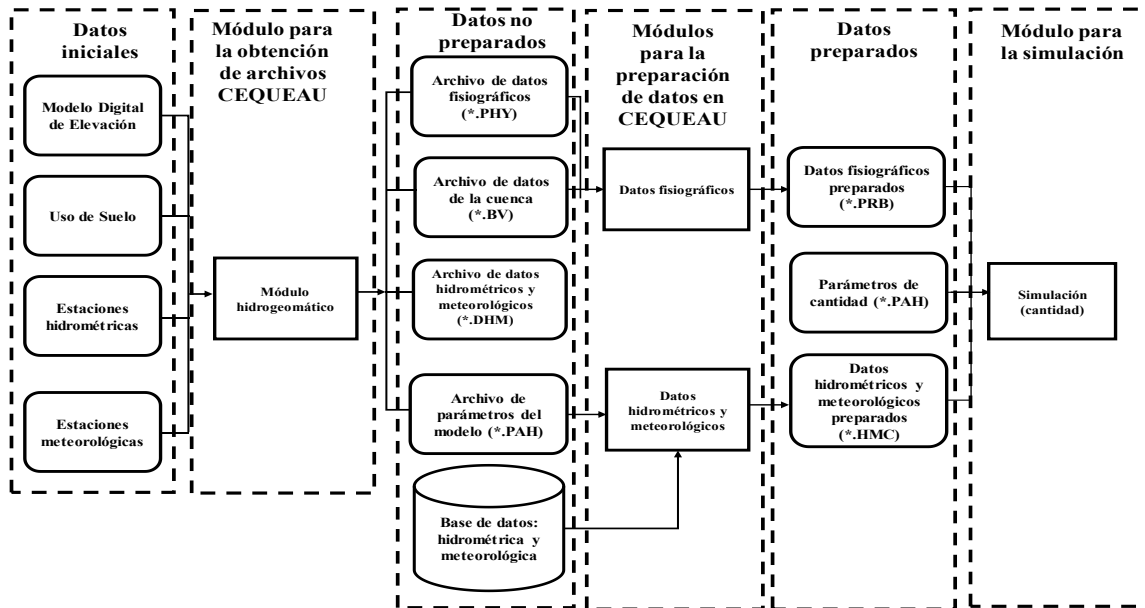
Datos iniciales

Modelo Digital de Elevación

Uso de Suelo

Estaciones hidrométricas

Estaciones meteorológicas

Módulo para la obtención de archivos CEQUEAU

Módulo hidrogeomático

Datos no preparados

Archivo de datos fisiográficos (*.PHY)

Archivo de datos de la cuenca (*.BV)

Archivo de datos hidrométricos y meteorológicos (*.DHM)

Archivo de parámetros del modelo (*.PAH)

Base de datos: hidrométrica y meteorológica

Módulos para la preparación de datos en CEQUEAU

Datos fisiográficos

Datos hidrométricos y meteorológicos

Datos preparados

Datos fisiográficos preparados (*.PRB)

Parámetros de cantidad (*.PAH)

Datos hidrométricos y meteorológicos preparados (*.HMC)

Módulo para la simulación

Simulación (cantidad)